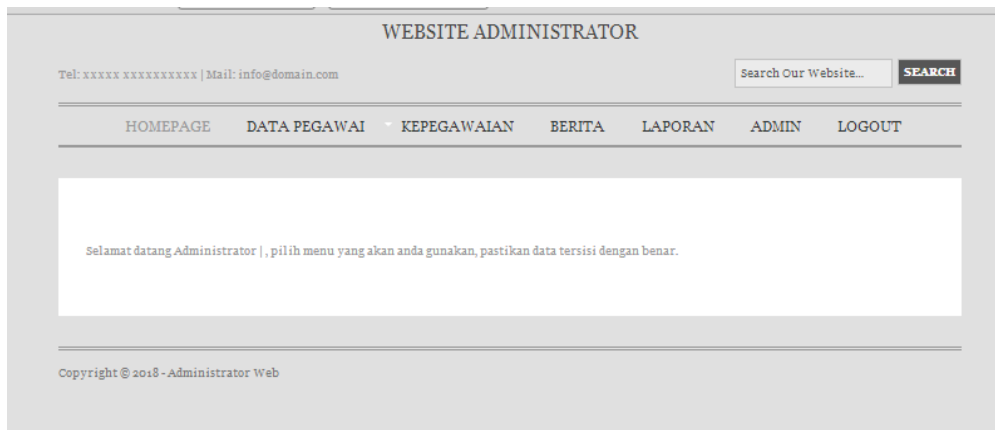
WEBSITE ADMINISTRATOR

Tel: xxxxx xxxxxxxxxx | Mail: info@domain.com

Search Our Website...

SEARCH

HOMEPAGE DATA PEGAWAI KEPEGAWAIAN BERITA LAPORAN ADMIN LOGOUT

Selamat datang Administrator | , pilih menu yang akan anda gunakan, pastikan data tersisi dengan benar.

Copyright © 2018 - Administrator Web